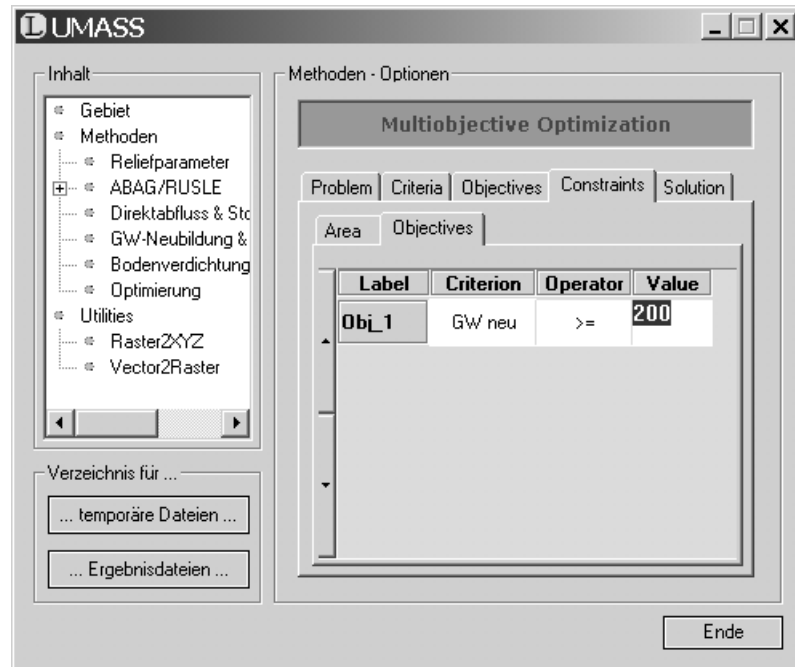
UMASS

Inhalt

Gebiet
Methoden
Reliefparameter
ABAG/RUSLE
Direktabfluss & Sto
GW-Neubildung &
Bodenverdichtung
Optimierung
Utilities
Raster2XYZ
Vector2Raster

Verzeichnis für ...

... temporäre Dateien ...

... Ergebnisdateien ...

Methoden - Optionen

Multiobjective Optimization

Problem | Criteria | Objectives | Constraints | Solution

Area | Objectives

| Label | Criterion | Operator | Value |
|---|---|---|---|
| Obj_1 | GW neu | >= | 200 |

Ende